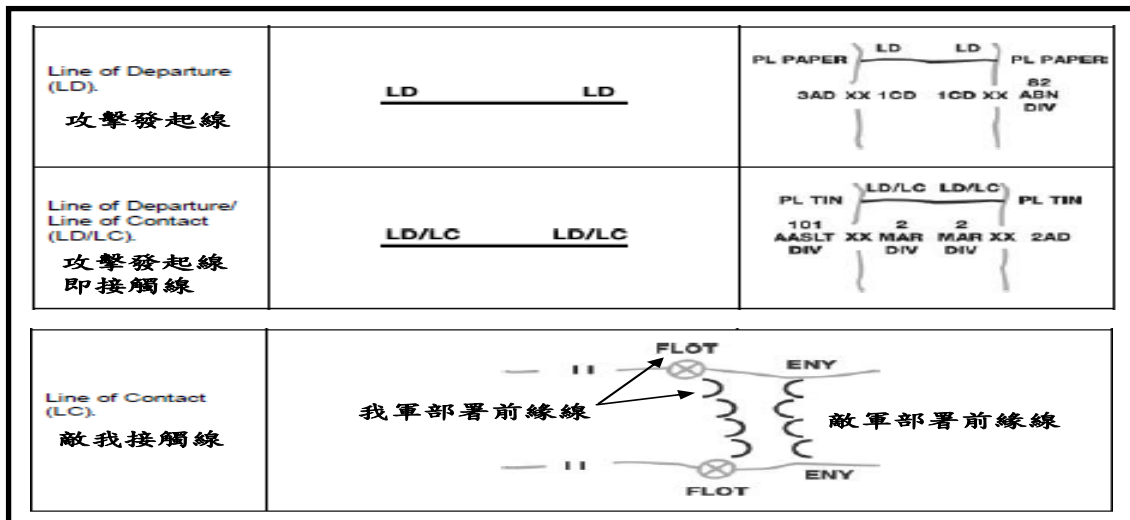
| Line of Departure (LD). 攻擊發起線 | LD LD | PL PAPER LD LD PL PAPER 3AD XX 1CD 1CD XX 82 ABN DIV |
|---|---|---|
| Line of Departure/ Line of Contact (LD/LC). 攻擊發起線 即接觸線 | LD/LC LD/LC | PL TIN LD/LC LD/LC PL TIN 101 AASLT DIV XX 2 MAR DIV 2 MAR DIV XX 2AD |

| Line of Contact (LC). 敵我接觸線 | FLOT II ENY 我軍部署前緣線 敵軍部署前緣線 II ENY FLOT |
|---|---|